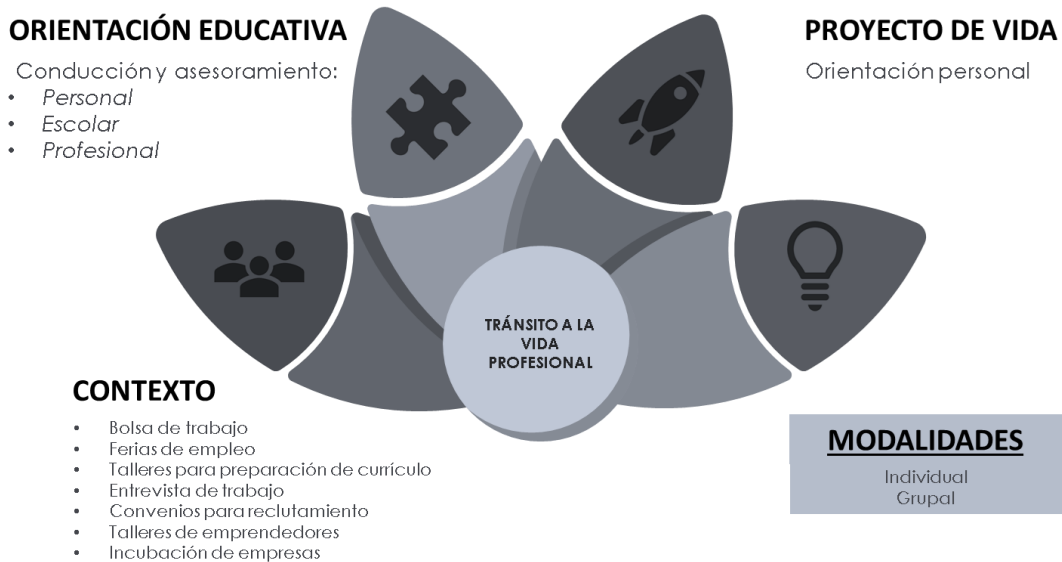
ORIENTACIÓN EDUCATIVA

Conducción y asesoramiento:
- Personal
- Escolar
- Profesional

PROYECTO DE VIDA

Orientación personal

TRÁNSITO A LA VIDA PROFESIONAL

CONTEXTO
- Bolsa de trabajo
- Ferias de empleo
- Talleres para preparación de currículo
- Entrevista de trabajo
- Convenios para reclutamiento
- Talleres de emprendedores
- Incubación de empresas

MODALIDADES

Individual
Grupal